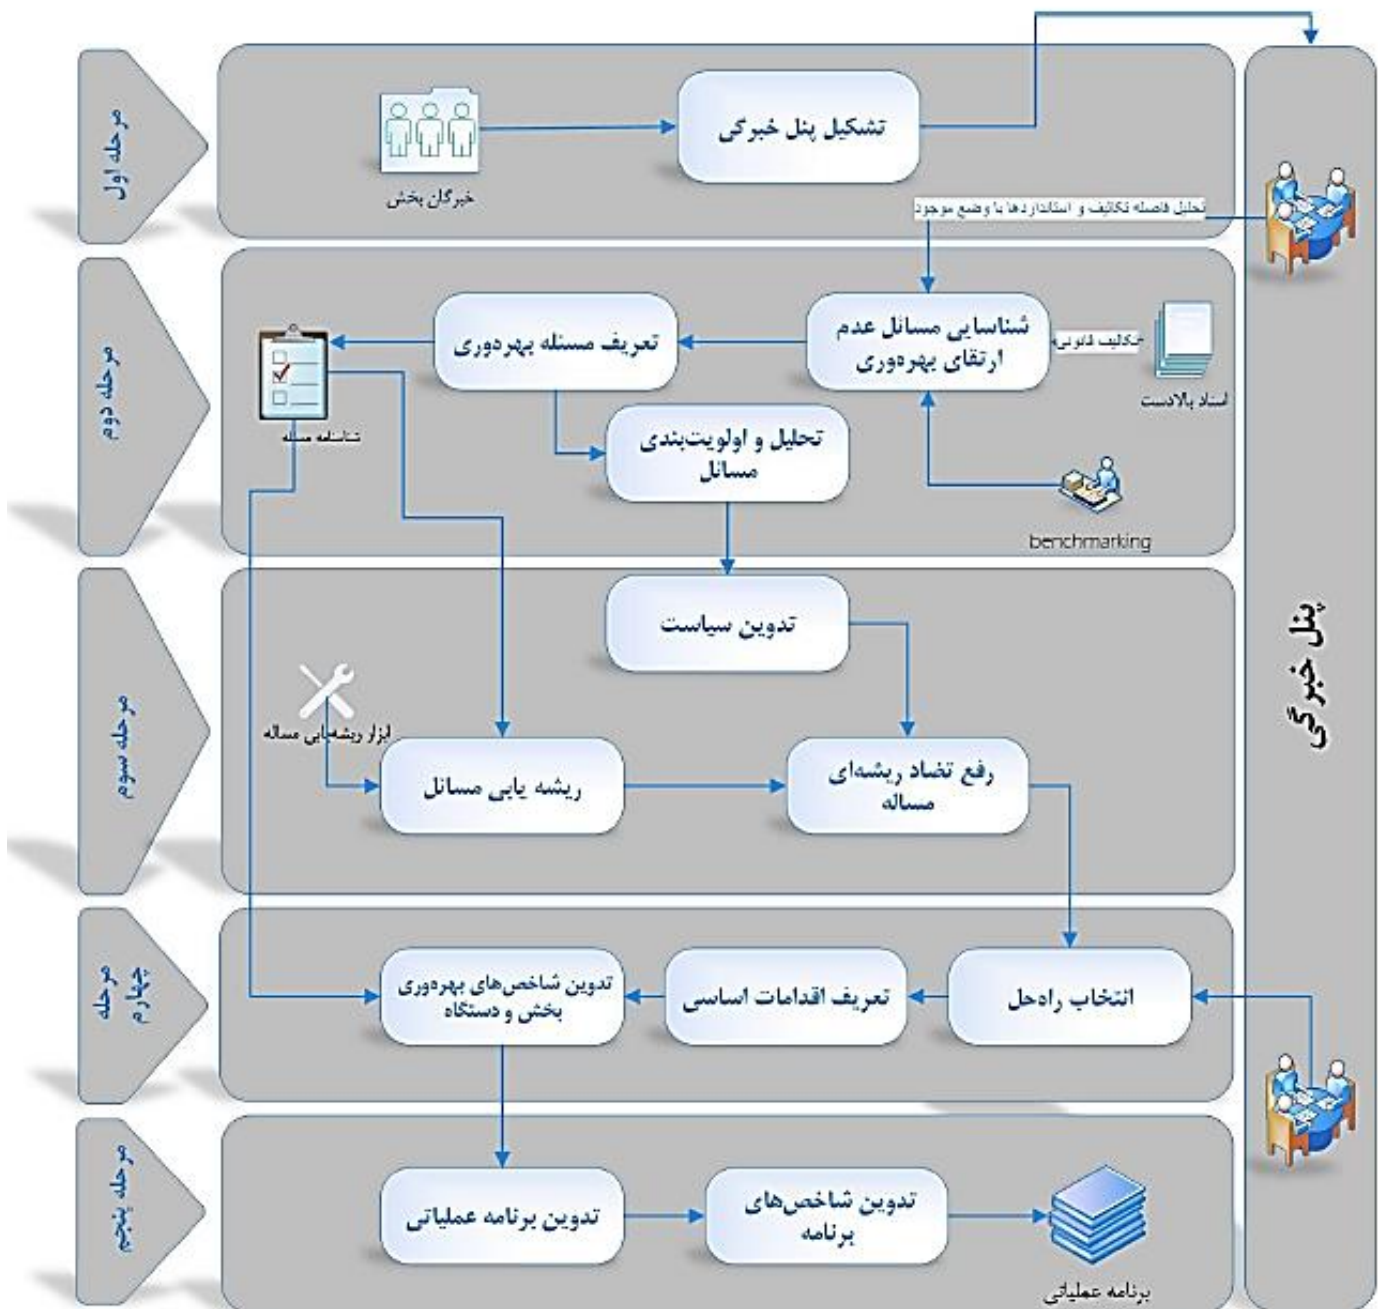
مرحله اول

تشکیل پنل خبرگی

خبرگان بخش

تحلیل فاصله تکالیف و استانداردها با وضع موجود

مرحله دوم

شناسایی مسائل عدم ارتقای بهره‌وری

تکالیف قانونی

اسناد بالادست

تعریف مسئله بهره‌وری

شناسنامه مسئله

تحلیل و اولویت‌بندی مسائل

benchmarking

مرحله سوم

تدوین سیاست

ابزار ریشه‌یابی مساله

ریشه یابی مسائل

رفع تضاد ریشه‌ای مساله

مرحله چهارم

انتخاب راه‌حل

تعریف اقدامات اساسی

تدوین شاخص‌های بهره‌وری بخش و دستگاه

مرحله پنجم

تدوین برنامه عملیاتی

تدوین شاخص‌های برنامه

برنامه عملیاتی

پنل خبرگی